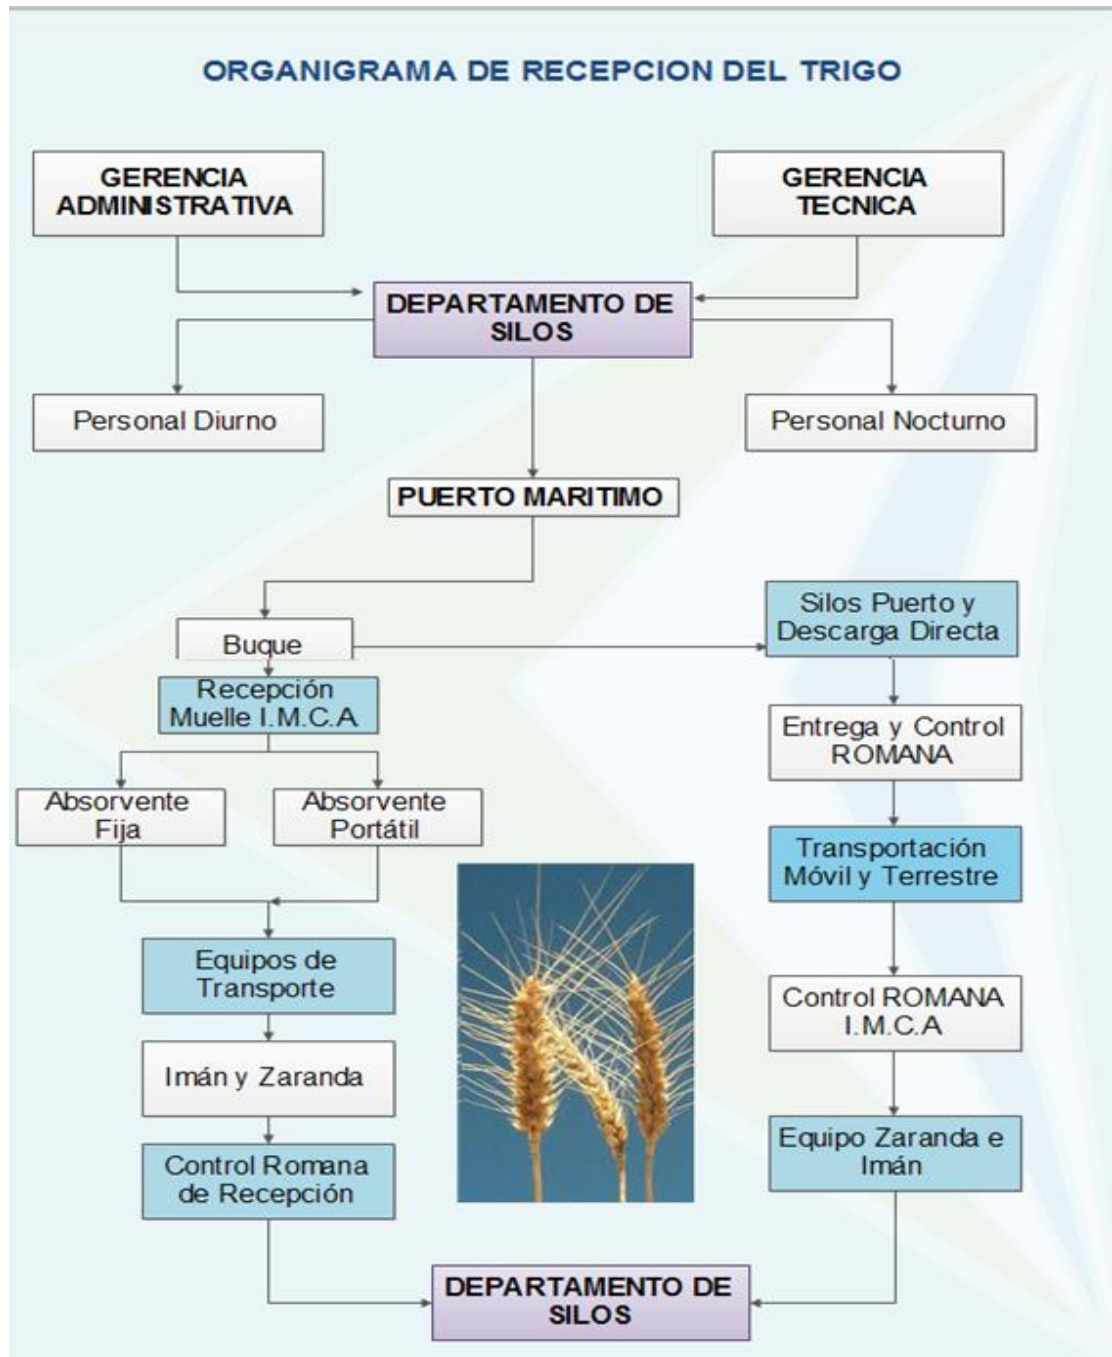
ORGANIGRAMA DE RECEPCION DEL TRIGO

GERENCIA ADMINISTRATIVA

GERENCIA TECNICA

DEPARTAMENTO DE SILOS

Personal Diurno

Personal Nocturno

PUERTO MARITIMO

Buque

Silos Puerto y Descarga Directa

Recepción Muelle I.M.C.A

Entrega y Control ROMANA

Absorvente Fija

Absorvente Portátil

Transportación Móvil y Terrestre

Equipos de Transporte

Control ROMANA I.M.C.A

Imán y Zaranda

Equipo Zaranda e Imán

Control Romana de Recepción

DEPARTAMENTO DE SILOS